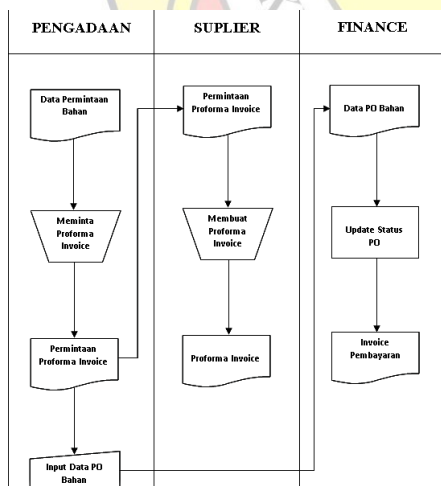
| PENGADAAN | SUPLIER | FINANCE |
|---|---|---|

Data Permintaan Bahan

Meminta Proforma Invoice

Permintaan Proforma Invoice

Input Data PO Bahan

Permintaan Proforma Invoice

Membuat Proforma Invoice

Proforma Invoice

Data PO Bahan

Update Status PO

Invoice Pembayaran